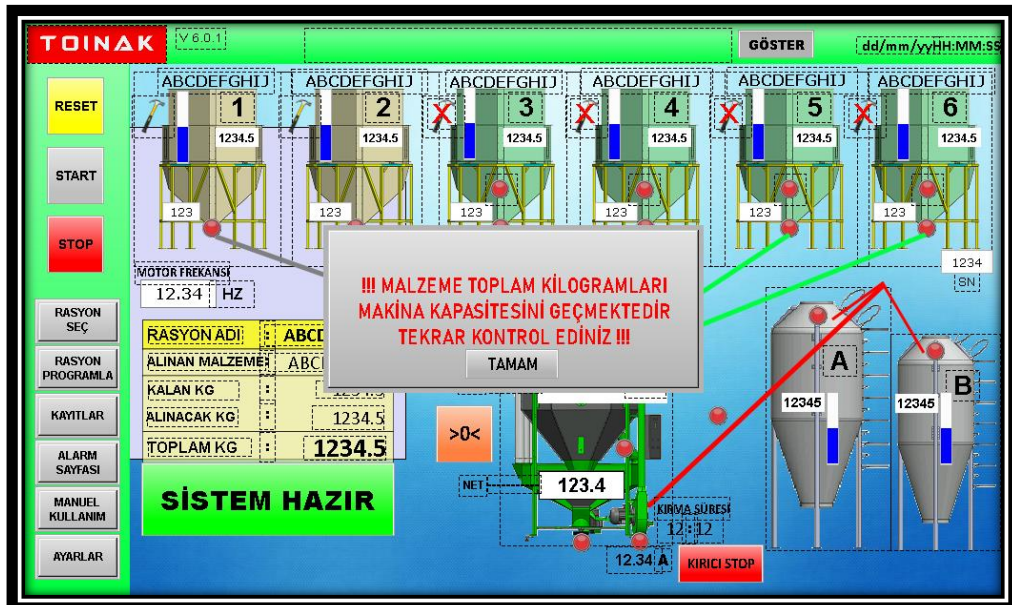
TOINAK
V 6.0.1
GÖSTER
dd/mm/yyHH:MM:SS

RESET
START
STOP
RASYON SEÇ
RASYON PROGRAMLA
KAYITLAR
ALARM SAYFASI
MANUEL KULLANIM
AYARLAR

ABCDEFGHIJ
1
1234.5
123
ABCDEFGHIJ
2
1234.5
123
ABCDEFGHIJ
3
1234.5
123
ABCDEFGHIJ
4
1234.5
123
ABCDEFGHIJ
5
1234.5
123
ABCDEFGHIJ
6
1234.5
123

MOTOR FREKANSI
12.34 HZ

1234
SN

!!! MALZEME TOPLAM KİLOGRAMLARI MAKİNA KAPASİTESİNİ GEÇMEKTEDİR TEKRAR KONTROL EDİNİZ !!!
TAMAM

RASYON ADI : ABCD
ALINAN MALZEME : ABC
KALAN KG : 1234.5
ALINACAK KG : 1234.5
TOPLAM KG : 1234.5

SİSTEM HAZIR

>0<

A
12345
B
12345

NET 123.4
KIRMA SÜRESİ
12 : 12
12.34 A
KIRICI STOP